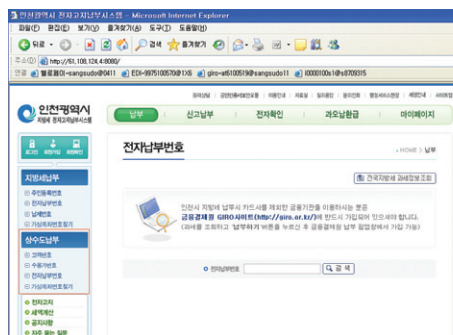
인천광역시 전자고지납부시스템 - Microsoft Internet Explorer

파일(F) 편집(E) 보기(V) 즐겨찾기(A) 도구(T) 도움말(H)

뒤로 검색 즐겨찾기

주소(D) http://61.108.124.4:8080/

연결 블로그(이~sangsudo@0411 EDI-9975100570@1X6 giro-at6100519@sangsudo11 I0000100s1@s8709315

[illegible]

인천광역시 지방세 전자고지납부시스템

납부 신고납부 전자확인 과오납환급 마이페이지

로그인 회원가입 이용안내

지방세납부
주민등록번호
전자납부번호
납세번호
가상계좌번호조회

상수도납부
고객번호
수용가번호
전자납부번호
가상계좌번호조회

전자고지
세액계산
공지사항
자주 묻는 질문

전자납부번호

HOME > 납부

전국지방세 과세정보조회

인천시 지방세 납부시 카드사를 제외한 공공기관을 이용하시는 분은 금융결제원 GIRO사이트(http://giro.or.kr/)에 반드시 가입되어 있으셔야 합니다. (과세를 조회하고 '납부하기'버튼을 누르신 후 금융결제원 납부 팝업창에서 가입 가능)

전자납부번호 검색